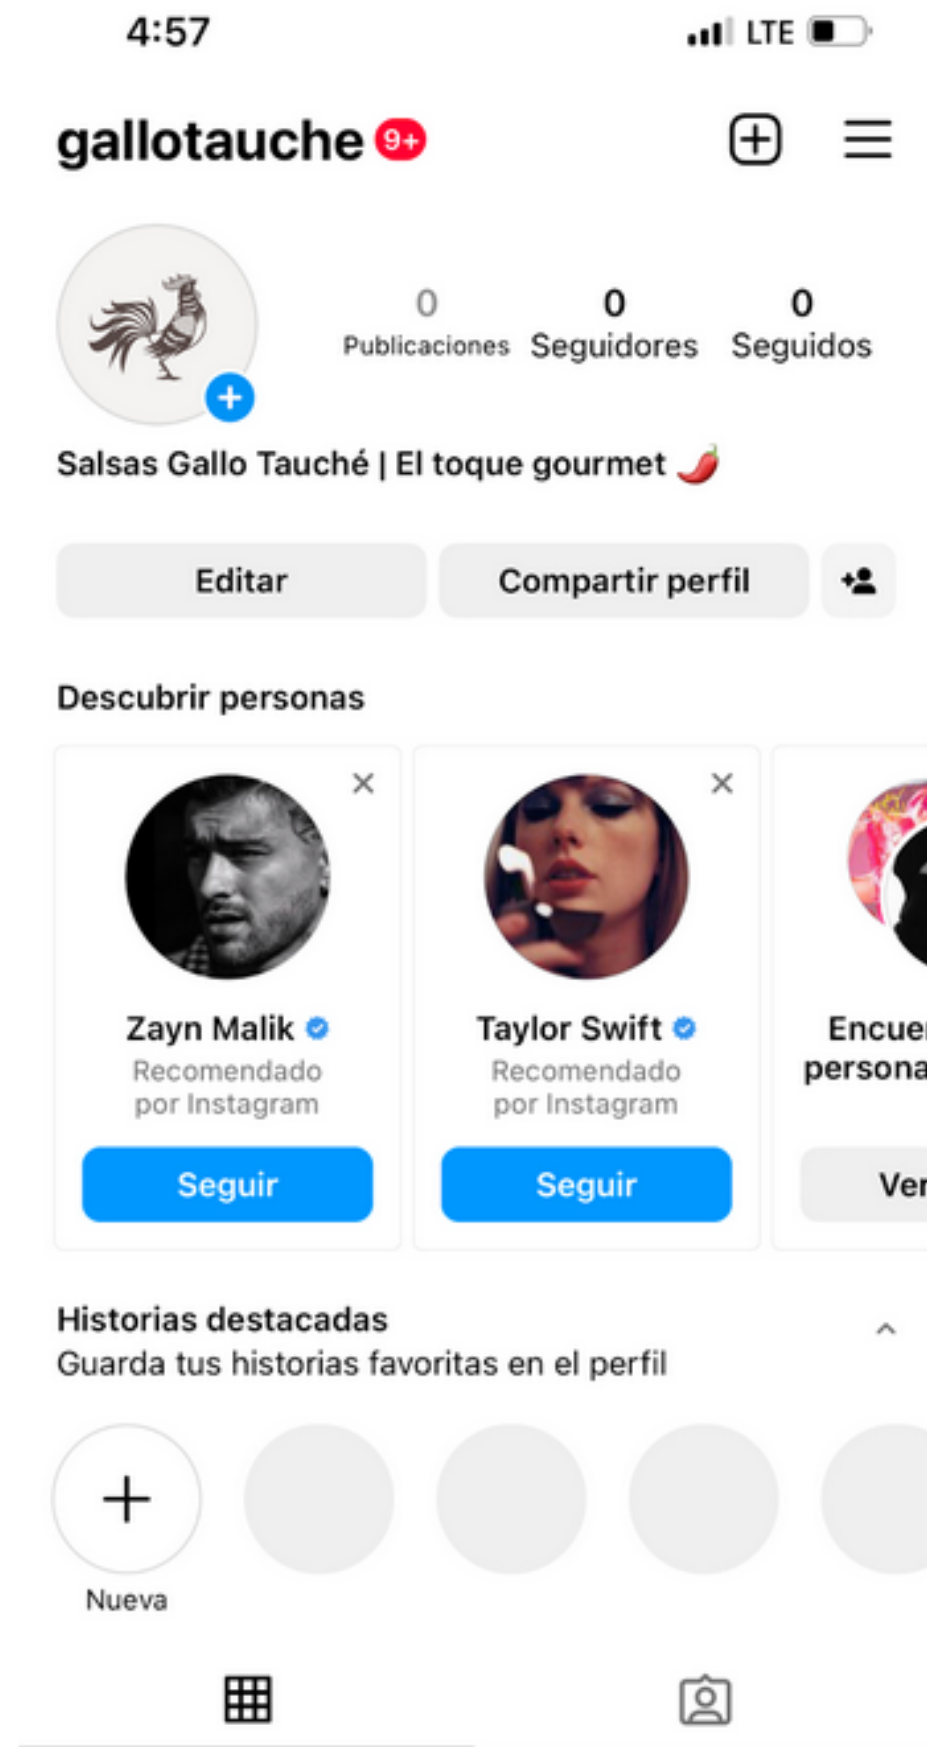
4:57

LTE

gallotauche 9+

0
Publicaciones

0
Seguidores

0
Seguidos

Salsas Gallo Tauché | El toque gourmet 🌶️

Editar

Compartir perfil

Descubrir personas

Zayn Malik
Recomendado por Instagram
Seguir

Taylor Swift
Recomendado por Instagram
Seguir

Encue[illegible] persona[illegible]
Ver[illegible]

Historias destacadas
Guarda tus historias favoritas en el perfil

Nueva